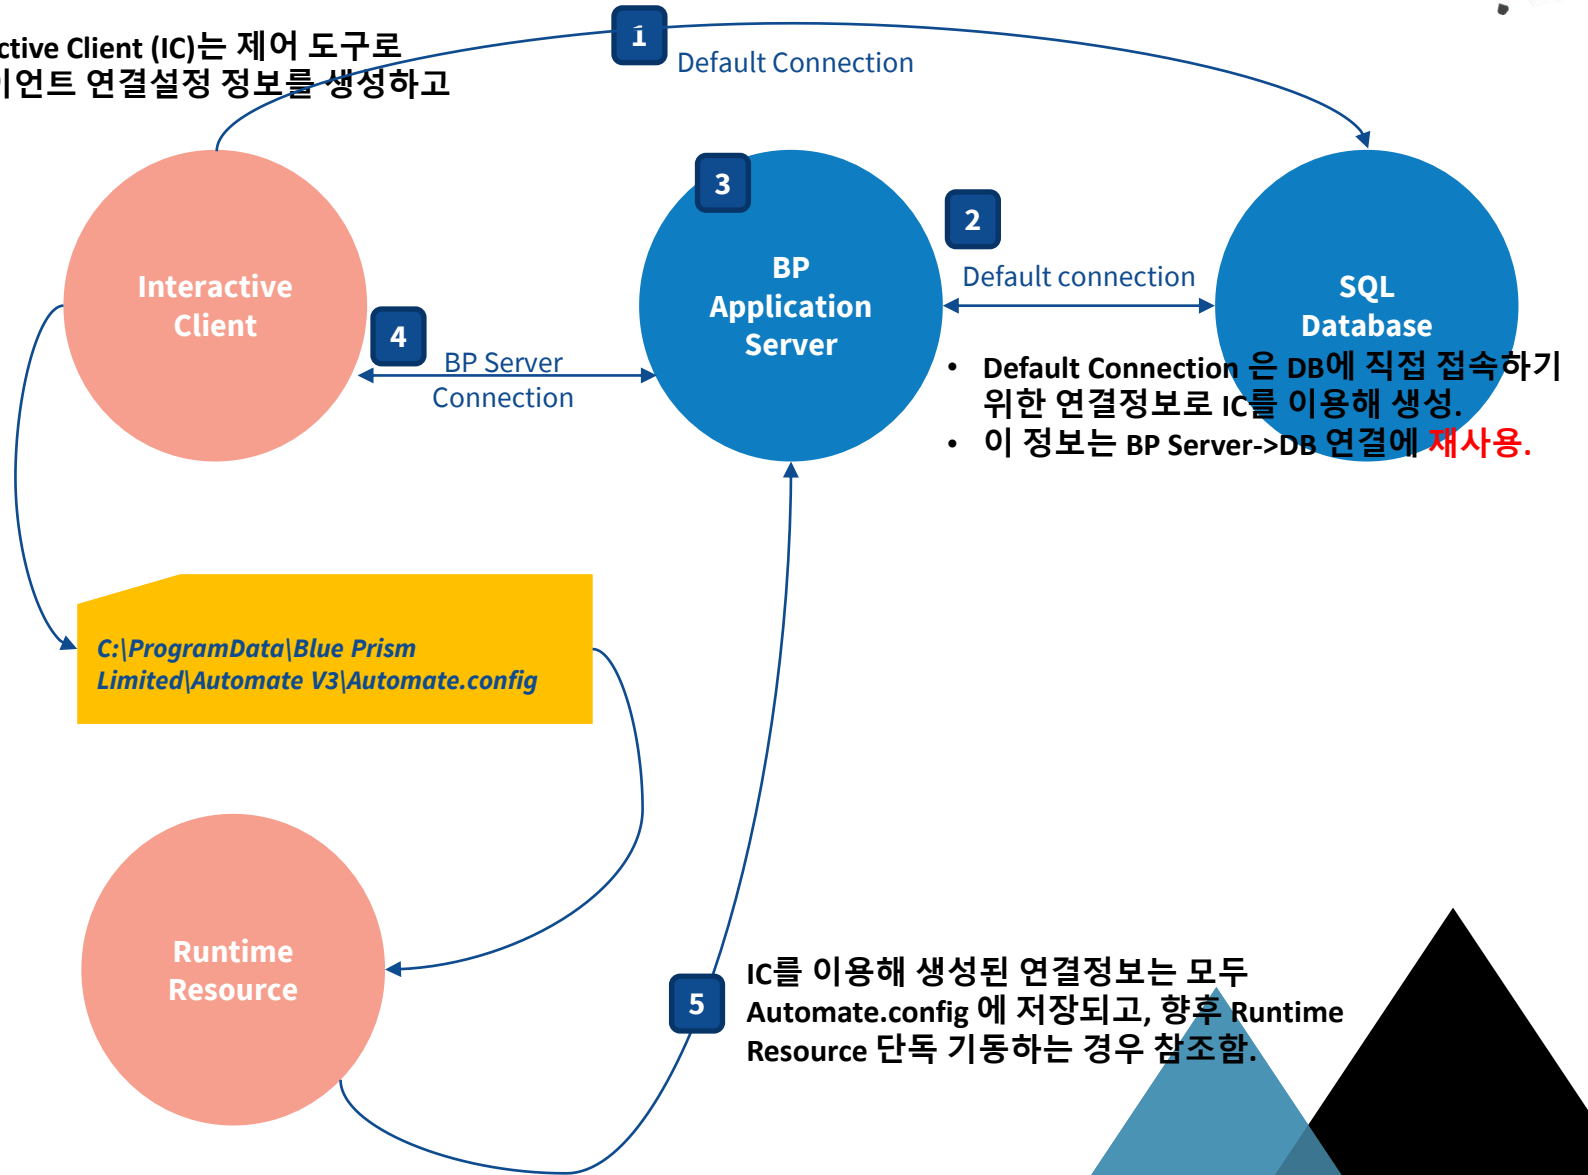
ctive Client (IC)는 제어 도구로
|언트 연결설정 정보를 생성하고

1
Default Connection

Interactive Client

3
BP Application Server

2
Default connection

SQL Database

4
BP Server Connection

• Default Connection 은 DB에 직접 접속하기 위한 연결정보로 IC를 이용해 생성.
• 이 정보는 BP Server->DB 연결에 재사용.

C:\ProgramData\Blue Prism Limited\Automate V3\Automate.config

Runtime Resource

5

IC를 이용해 생성된 연결정보는 모두 Automate.config 에 저장되고, 향후 Runtime Resource 단독 기동하는 경우 참조함.